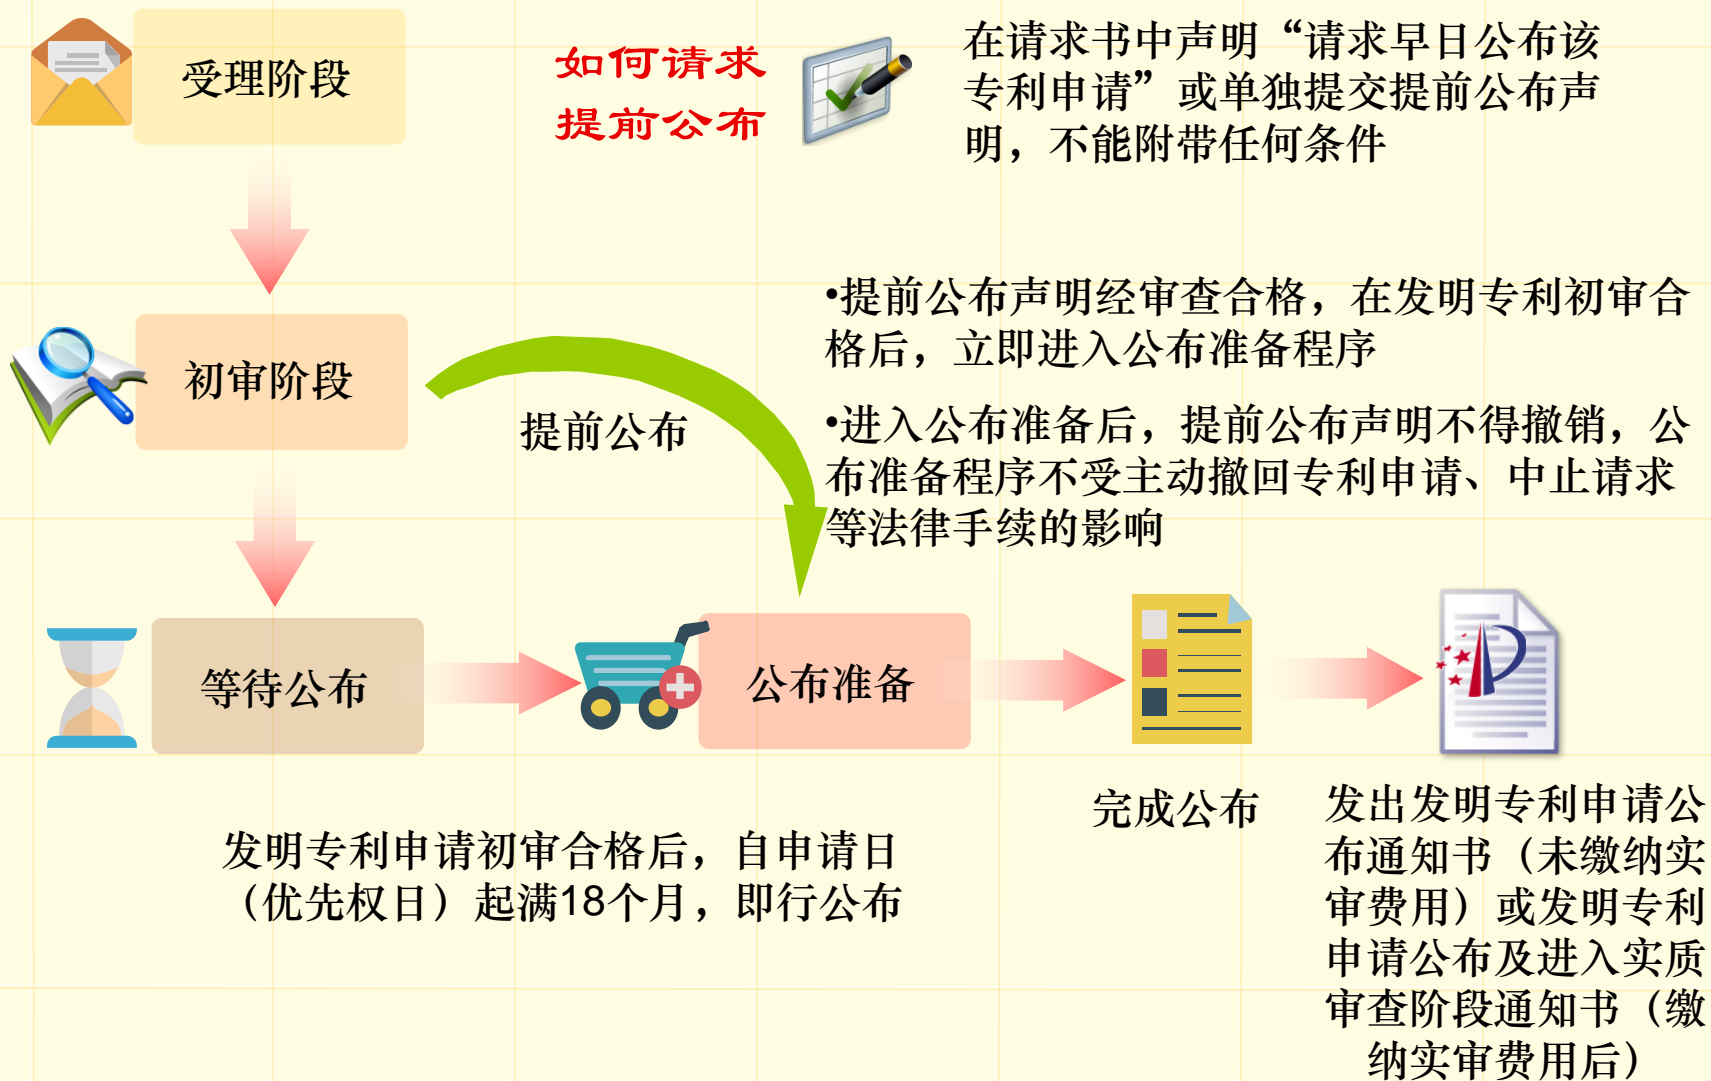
受理阶段

如何请求
提前公布

在请求书中声明“请求早日公布该专利申请”或单独提交提前公布声明，不能附带任何条件

•提前公布声明经审查合格，在发明专利初审合格后，立即进入公布准备程序

初审阶段

提前公布

•进入公布准备后，提前公布声明不得撤销，公布准备程序不受主动撤回专利申请、中止请求等法律手续的影响

等待公布

公布准备

完成公布

发出发明专利申请公布通知书（未缴纳实审费用）或发明专利申请公布及进入实质审查阶段通知书（缴纳实审费用后）

发明专利申请初审合格后，自申请日（优先权日）起满18个月，即行公布